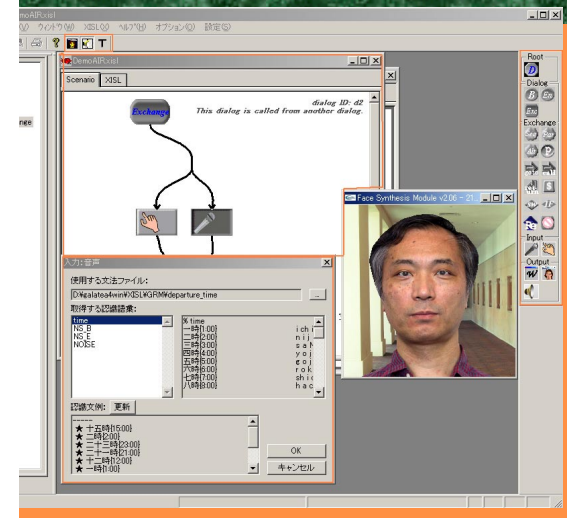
emoAIF.xisl

ウィンドウ(W) XISL ヘルプ(H) オプション(O) 設定(S)

T

DemoAIF.xisl

Scenario XISL

Exchange

dialog ID: d2
This dialog is called from another dialog.

Face Synthesis Module v2.06 - 21

入力:音声

使用する文法ファイル:

D:¥galatea4win¥XISL¥GRM¥departure_time

...

取得する認識語彙:

time
NS_B
NS_E
NOISE

% time
一時{1:00} ichi
二時{2:00} niji
三時{3:00} san
四時{4:00} yoj
五時{5:00} goj
六時{6:00} rok
七時{7:00} shi
八時{8:00} hac

認識文例: 更新

★ 十五時{15:00}
★ 二時{2:00}
★ 二十三時{23:00}
★ 二十一時{21:00}
★ 十二時{12:00}
★ 一時{1:00}

OK

キャンセル

Root

Dialog

Exchange

Input

Output

nes